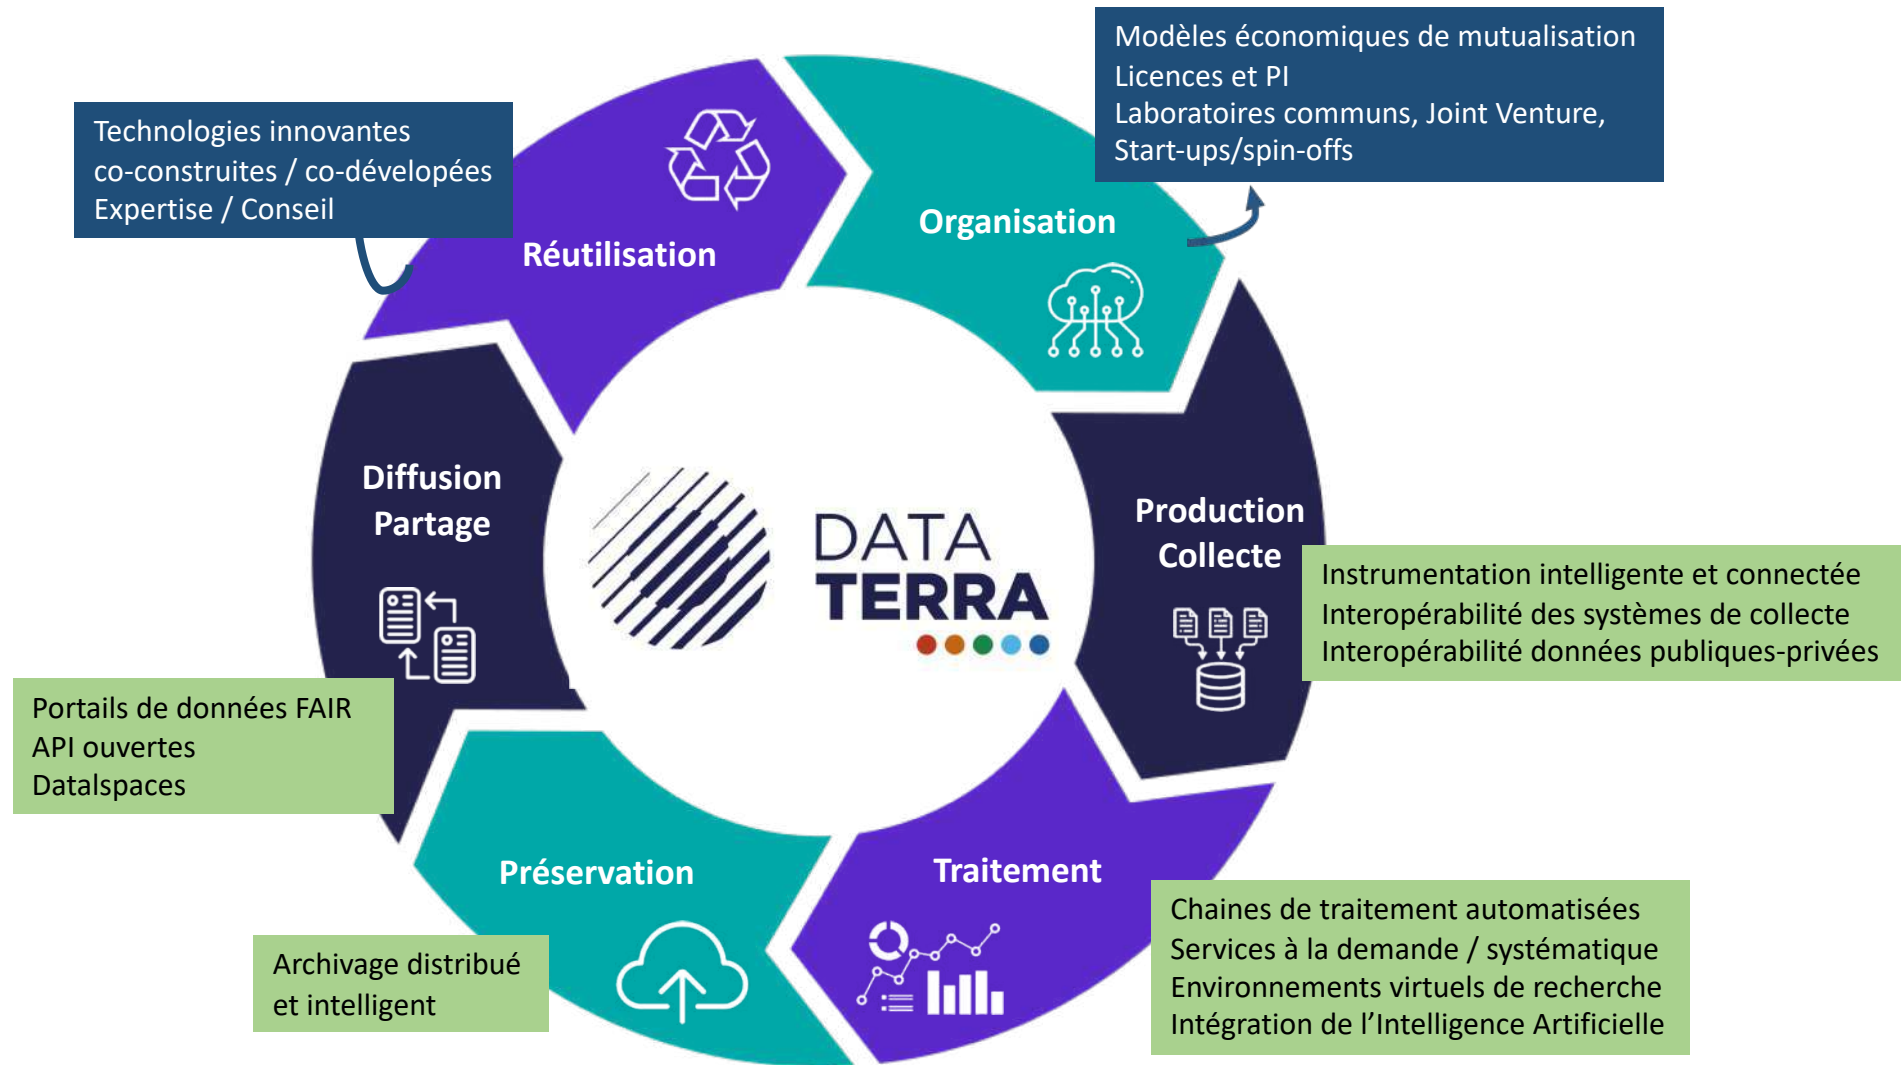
Technologies innovantes
co-construites / co-développées
Expertise / Conseil

Modèles économiques de mutualisation
Licences et PI
Laboratoires communs, Joint Venture, Start-ups/spin-offs

Réutilisation

Organisation

Diffusion
Partage

DATA
TERRA

Production
Collecte

Instrumentation intelligente et connectée
Interopérabilité des systèmes de collecte
Interopérabilité données publiques-privées

Portails de données FAIR
API ouvertes
Datalspaces

Préservation

Traitement

Archivage distribué et intelligent

Chaines de traitement automatisées
Services à la demande / systématique
Environnements virtuels de recherche
Intégration de l'Intelligence Artificielle